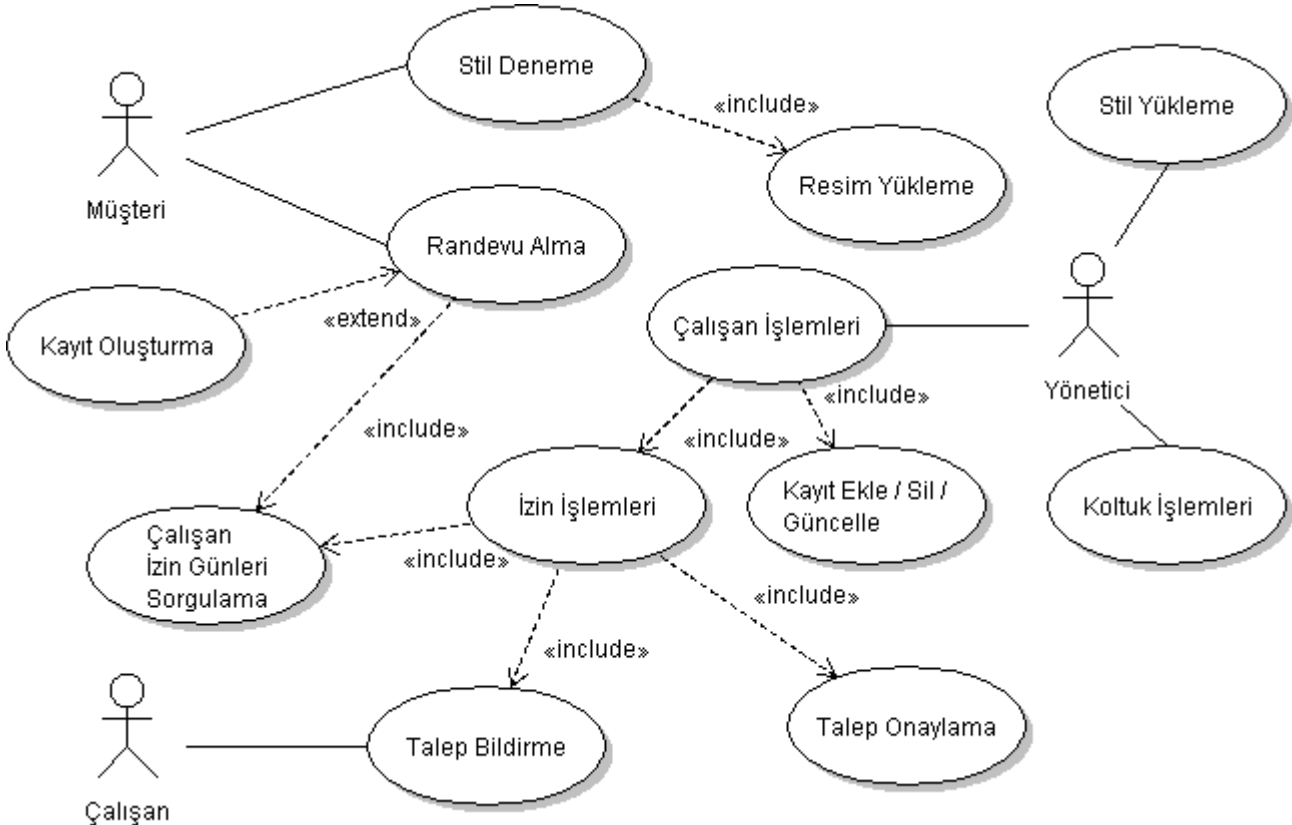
Stil Deneme

«include»

Stil Yükleme

Müşteri

Resim Yükleme

Randevu Alma

Kayıt Oluşturma

«extend»

Çalışan İşlemleri

«include»

Yönetici

«include»

«include»

İzin İşlemleri

Kayıt Ekle / Sil / Güncelle

Koltuk İşlemleri

Çalışan İzin Günleri Sorgulama

«include»

«include»

«include»

Talep Onaylama

Talep Bildirme

Çalışan